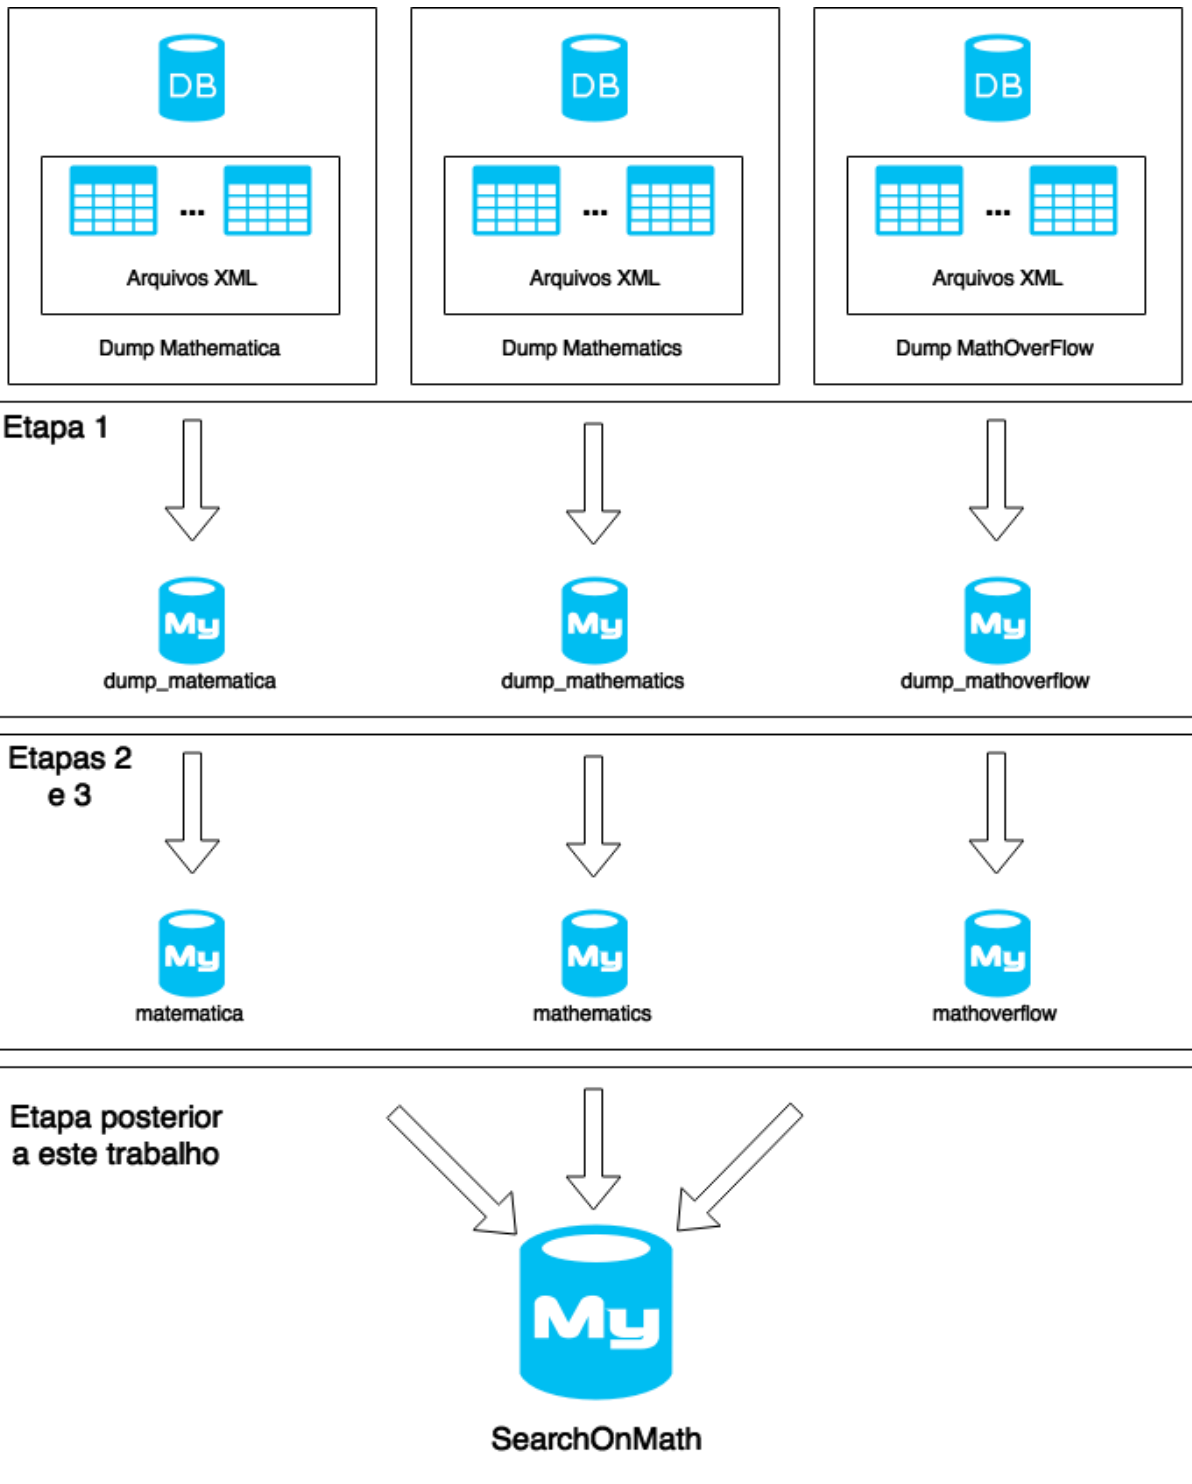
DB

...

Arquivos XML

Dump Mathematica

DB

...

Arquivos XML

Dump Mathematics

DB

...

Arquivos XML

Dump MathOverFlow

Etapa 1

My
dump_matematica

My
dump_mathematics

My
dump_mathoverflow

Etapas 2 e 3

My
matematica

My
mathematics

My
mathoverflow

Etapa posterior a este trabalho

My
SearchOnMath